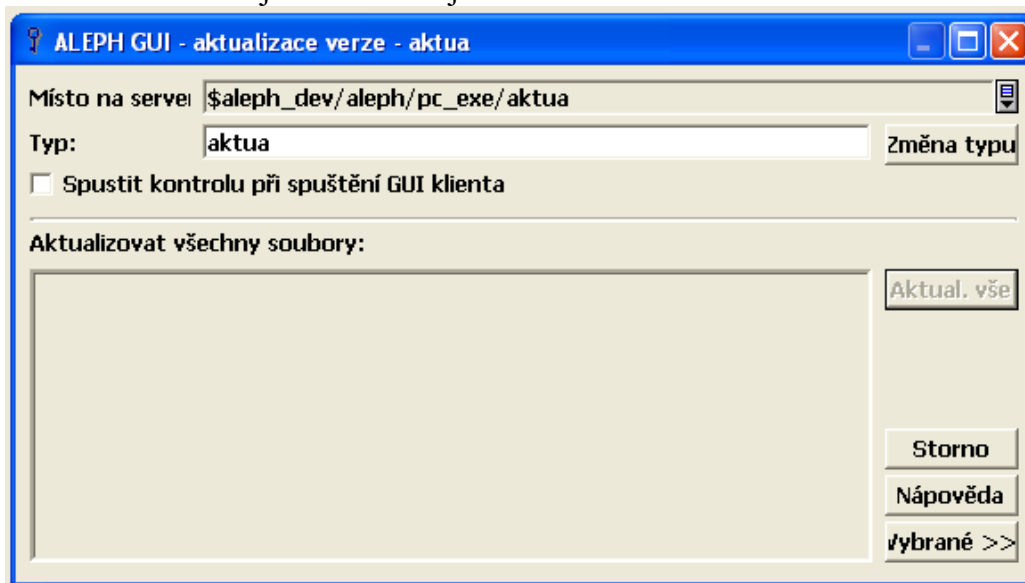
ALEPH GUI - aktualizace verze - aktua

Místo na serve! $aleph_dev/aleph/pc_exe/aktua

Typ: aktua

Změna typu

Spustit kontrolu při spuštění GUI klienta

Aktualizovat všechny soubory:

Aktual. vše

Storno

Nápověda

Vybrané >>